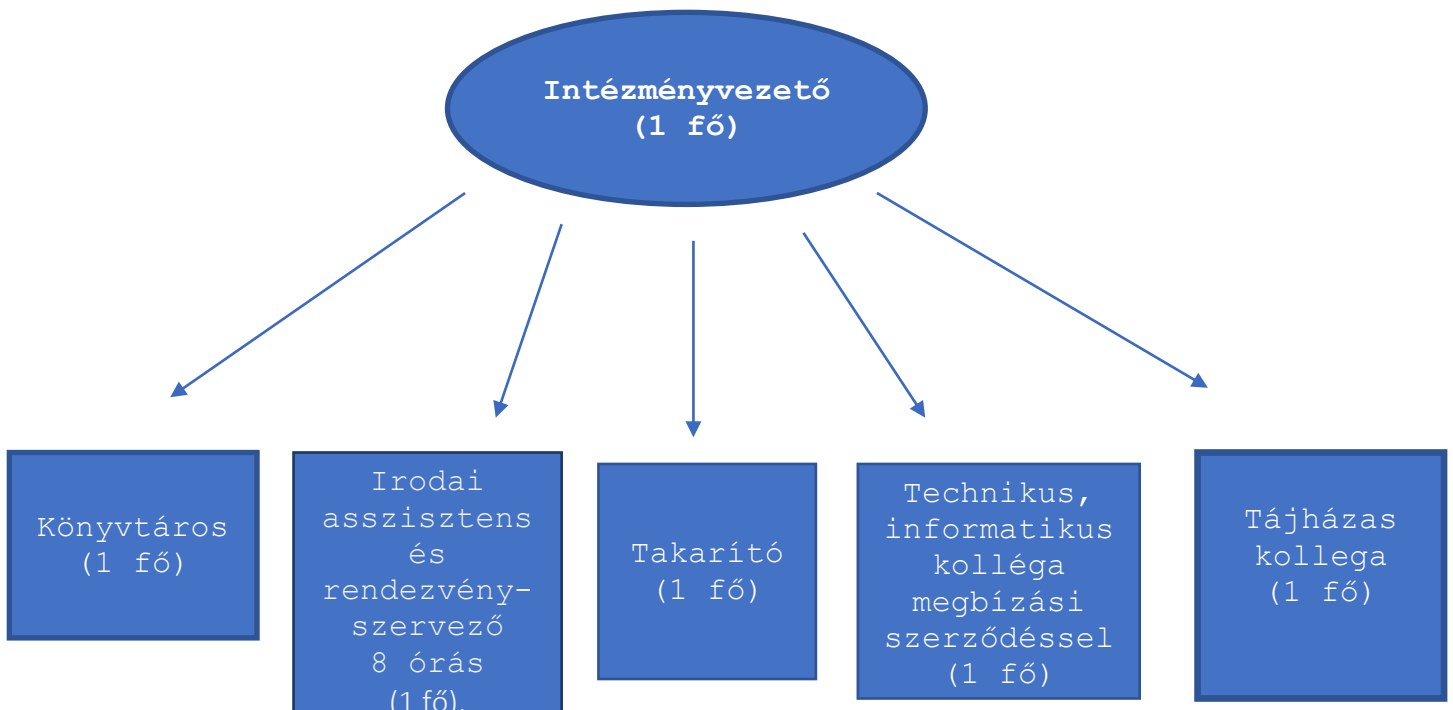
Intézményvezető
(1 fő)

Könyvtáros
(1 fő)

Irodai asszisztens és rendezvény-szervező
8 órás
(1 fő).

Takarító
(1 fő)

Technikus, informatikus kolléga megbízási szerződéssel
(1 fő)

Tájházas kollega
(1 fő)